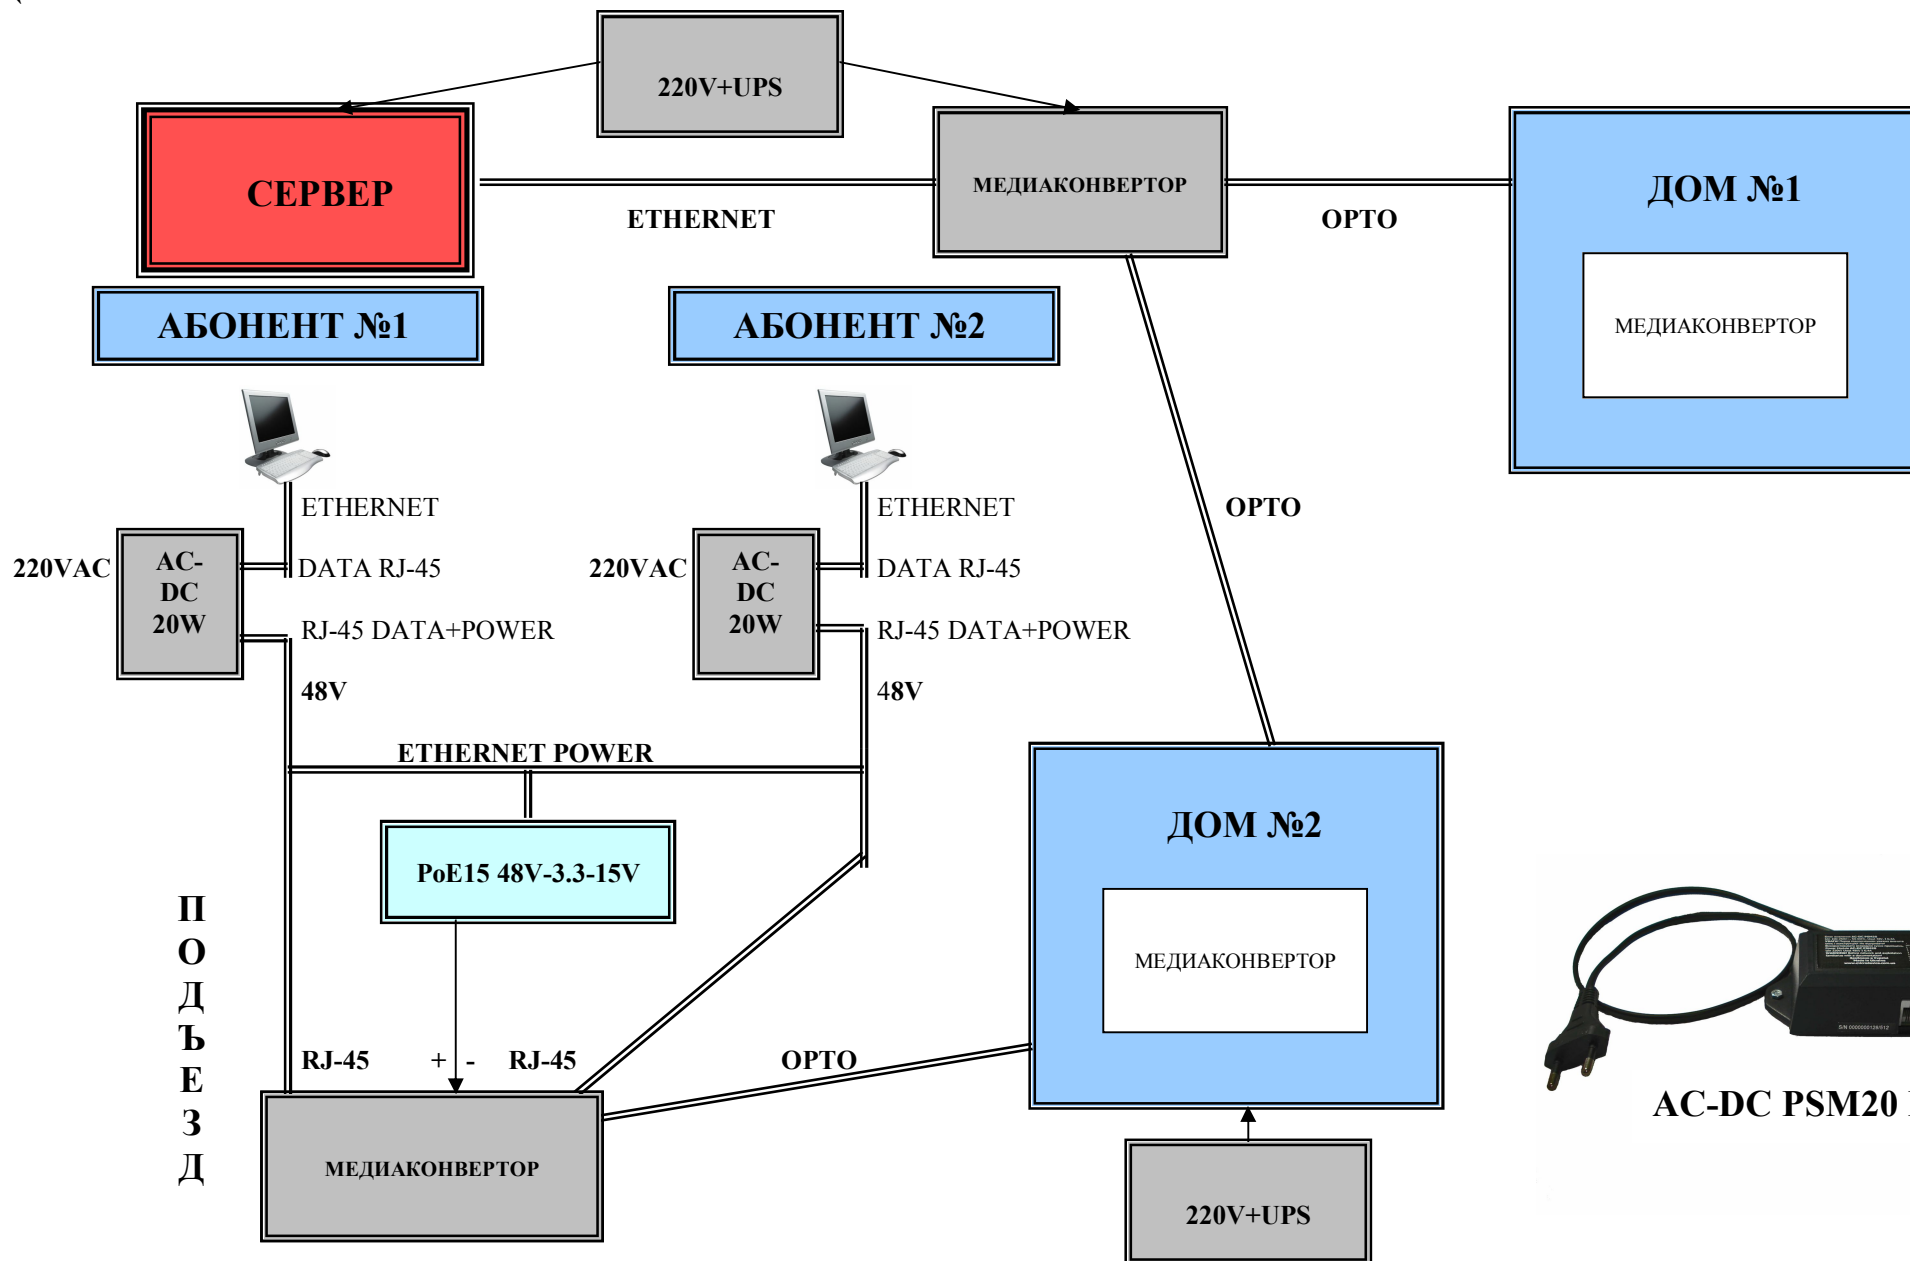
220V+UPS

СЕРВЕР

ETHERNET

МЕДИАКОНВЕРТОР

OPTO

ДОМ №1

МЕДИАКОНВЕРТОР

АБОНЕНТ №1

АБОНЕНТ №2

ETHERNET

220VAC

AC-DC 20W

DATA RJ-45

RJ-45 DATA+POWER

48V

ETHERNET

220VAC

AC-DC 20W

DATA RJ-45

RJ-45 DATA+POWER

48V

OPTO

ETHERNET POWER

PoE15 48V-3.3-15V

ДОМ №2

МЕДИАКОНВЕРТОР

П
О
Д
Ъ
Е
З
Д

RJ-45 + - RJ-45

OPTO

МЕДИАКОНВЕРТОР

220V+UPS

AC-DC PSM20 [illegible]